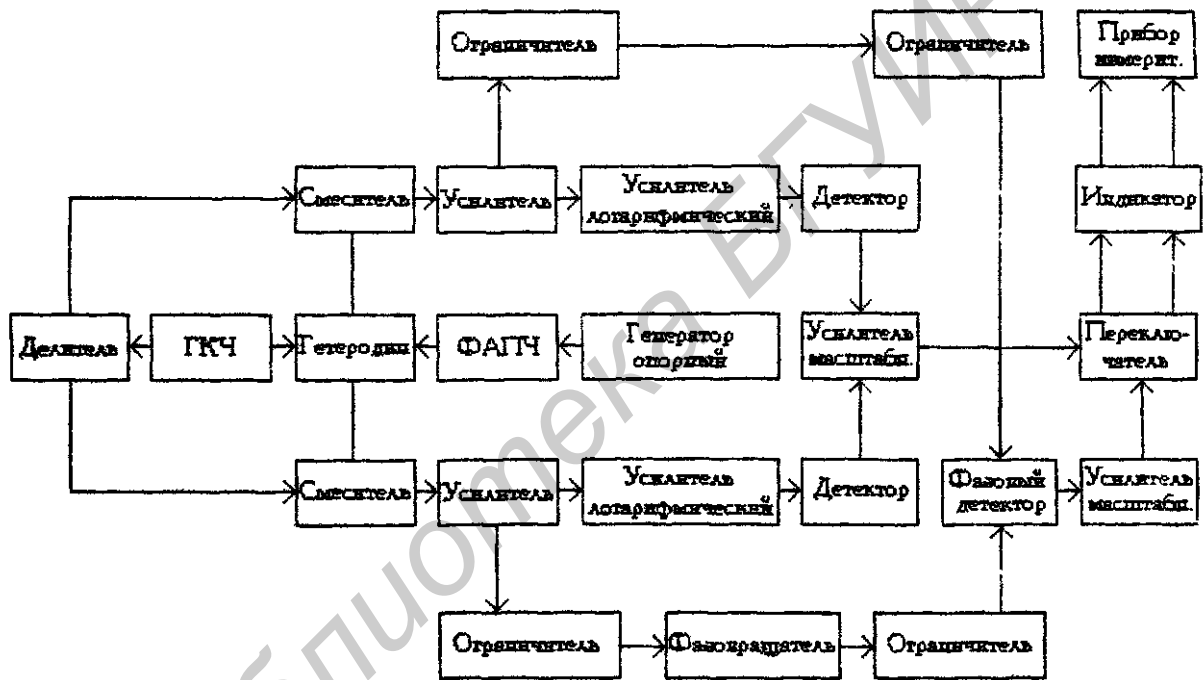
Ограничитель

Ограничитель

Прибор измерит.

Смеситель

Усилитель

Усилитель логарифмический

Детектор

Индикатор

Делитель

ГКЧ

Гетеродин

ФАПЧ

Генератор опорный

Усилитель масштабн.

Переключатель

Смеситель

Усилитель

Усилитель логарифмический

Детектор

Фазовый детектор

Усилитель масштабн.

Ограничитель

Фазовращатель

Ограничитель

Библиотека БГУИР